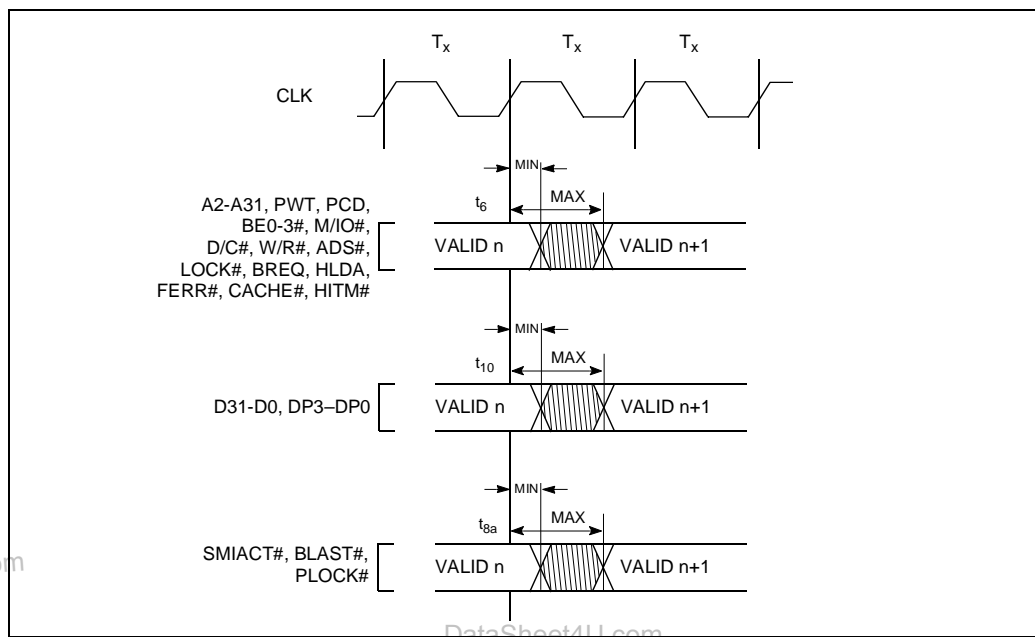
$T_x$ $T_x$ $T_x$

CLK

MIN

MAX

$t_6$

A2-A31, PWT, PCD, BE0-3#, M/IO#, D/C#, W/R#, ADS#, LOCK#, BREQ, HLDA, FERR#, CACHE#, HITM#

VALID n

VALID n+1

MIN

MAX

$t_{10}$

D31-D0, DP3–DP0

VALID n

VALID n+1

MIN

MAX

$t_{8a}$

SMIACT#, BLAST#, PLOCK#

VALID n

VALID n+1

m

DataSheet4U.com